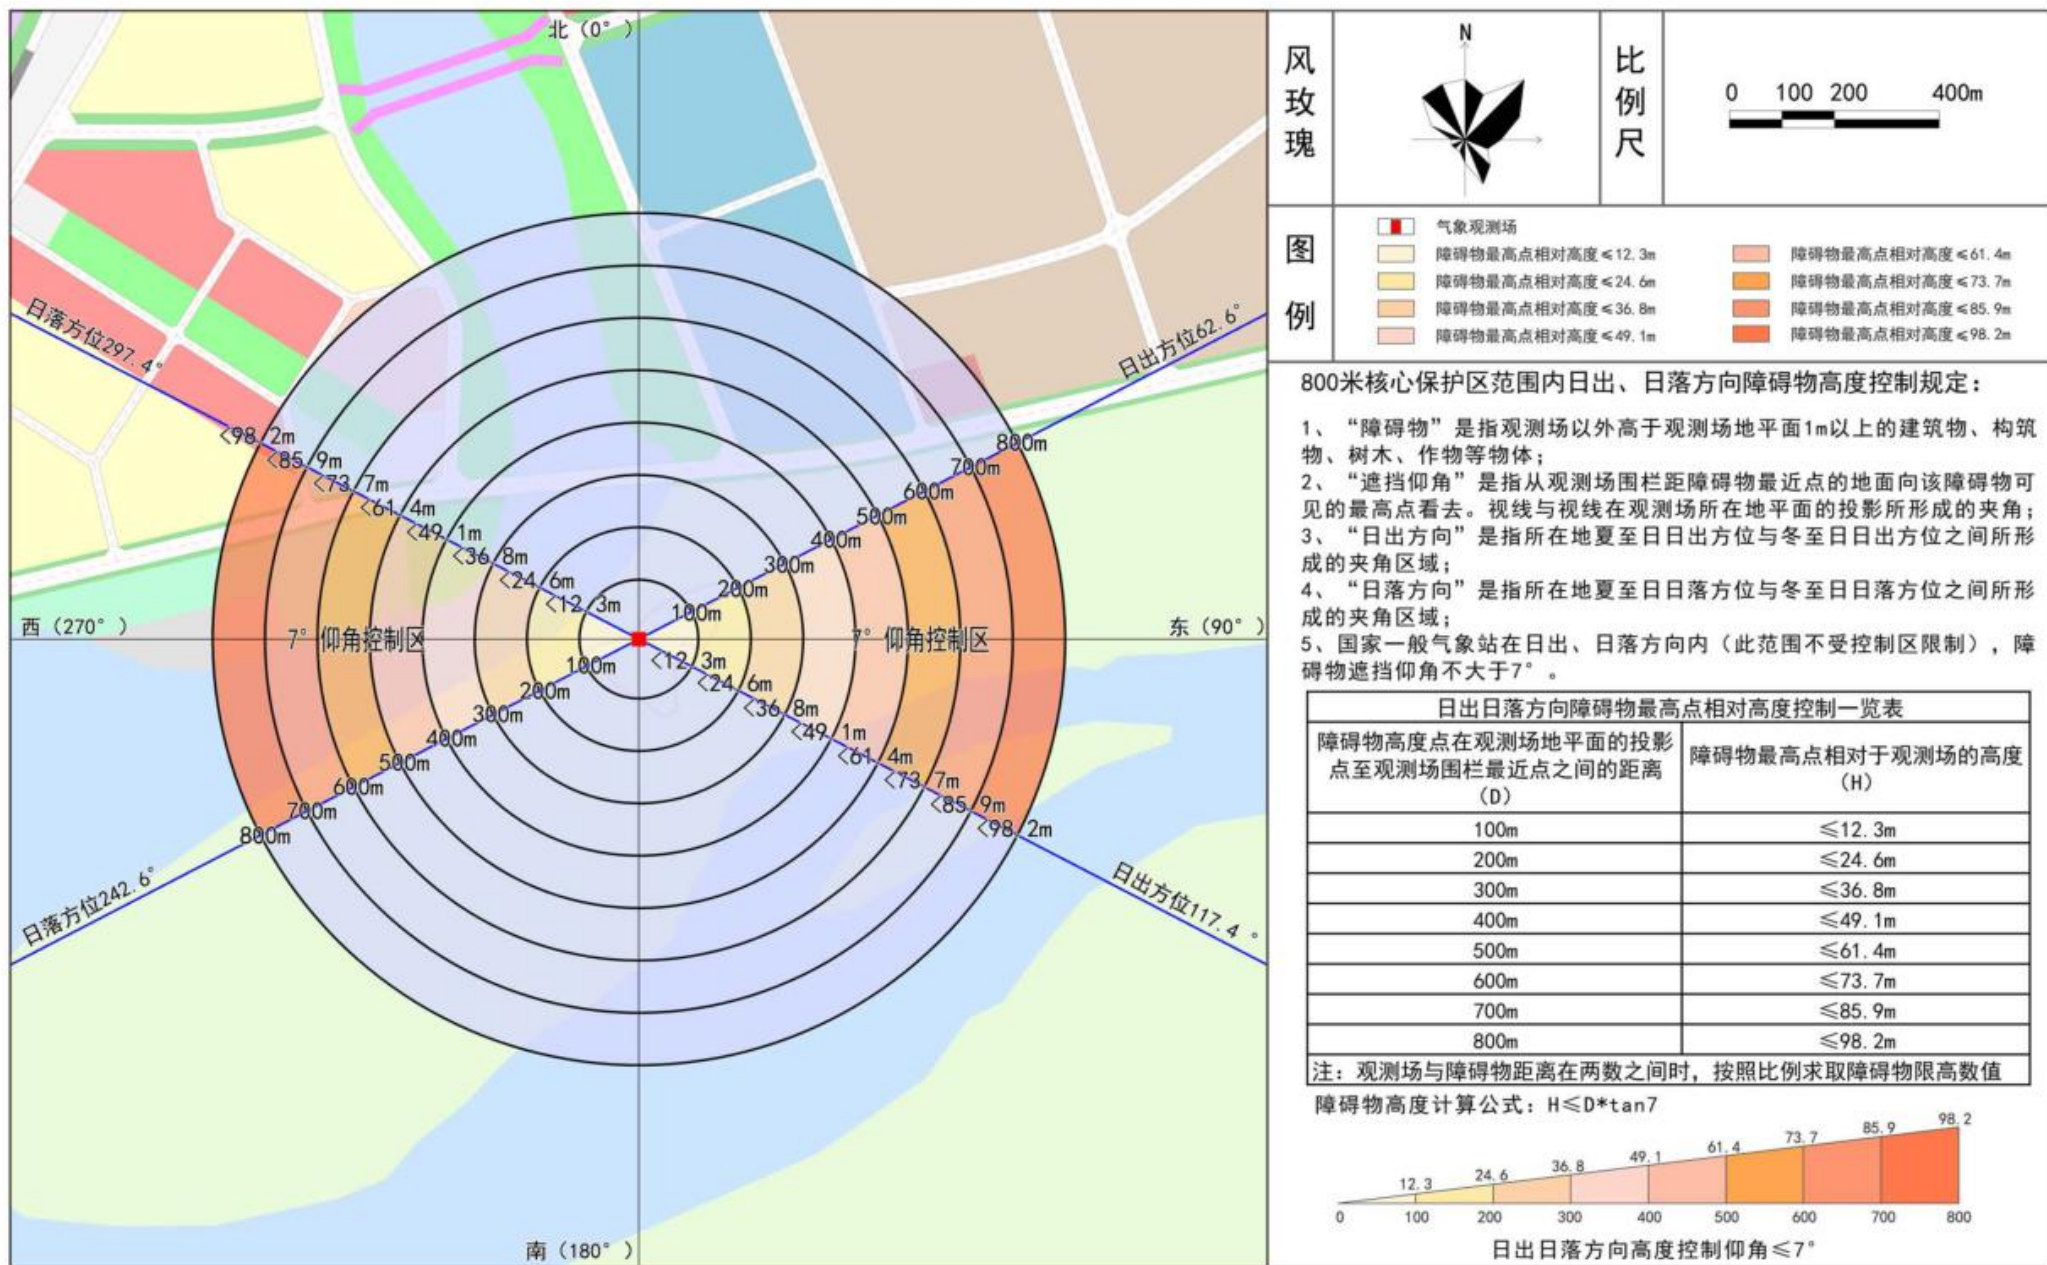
北（0°）

日落方位297.4°

日出方位62.6°

<98.2m
<85.9m
<73.7m
<61.4m
<49.1m
<36.8m
<24.6m
<12.3m

800m
700m
600m
500m
400m
300m
200m
100m

西（270°）

7°仰角控制区

7°仰角控制区

东（90°）

100m
200m
300m
400m
500m
600m
700m
800m

<12.3m
<24.6m
<36.8m
<49.1m
<61.4m
<73.7m
<85.9m
<98.2m

日落方位242.6°

日出方位117.4°

南（180°）

风玫瑰

N

比例尺

0 100 200 400m

图例

气象观测场
障碍物最高点相对高度≤12.3m
障碍物最高点相对高度≤24.6m
障碍物最高点相对高度≤36.8m
障碍物最高点相对高度≤49.1m
障碍物最高点相对高度≤61.4m
障碍物最高点相对高度≤73.7m
障碍物最高点相对高度≤85.9m
障碍物最高点相对高度≤98.2m

800米核心保护区范围内日出、日落方向障碍物高度控制规定：

1、“障碍物”是指观测场以外高于观测场地平面1m以上的建筑物、构筑物、树木、作物等物体；
2、“遮挡仰角”是指从观测场围栏距障碍物最近点的地面向该障碍物可见的最高点看去。视线与视线在观测场所在地平面的投影所形成的夹角；
3、“日出方向”是指所在地夏至日日出方位与冬至日日出方位之间所形成的夹角区域；
4、“日落方向”是指所在地夏至日日落方位与冬至日日落方位之间所形成的夹角区域；
5、国家一般气象站在日出、日落方向内（此范围不受控制区限制），障碍物遮挡仰角不大于7°。

日出日落方向障碍物最高点相对高度控制一览表

| 障碍物高度点在观测场地平面的投影点至观测场围栏最近点之间的距离（D） | 障碍物最高点相对于观测场的高度（H） |
|---|---|
| 100m | ≤12.3m |
| 200m | ≤24.6m |
| 300m | ≤36.8m |
| 400m | ≤49.1m |
| 500m | ≤61.4m |
| 600m | ≤73.7m |
| 700m | ≤85.9m |
| 800m | ≤98.2m |

注：观测场与障碍物距离在两数之间时，按照比例求取障碍物限高数值

障碍物高度计算公式：H≤D*tan7

12.3 24.6 36.8 49.1 61.4 73.7 85.9 98.2

0 100 200 300 400 500 600 700 800

日出日落方向高度控制仰角≤7°